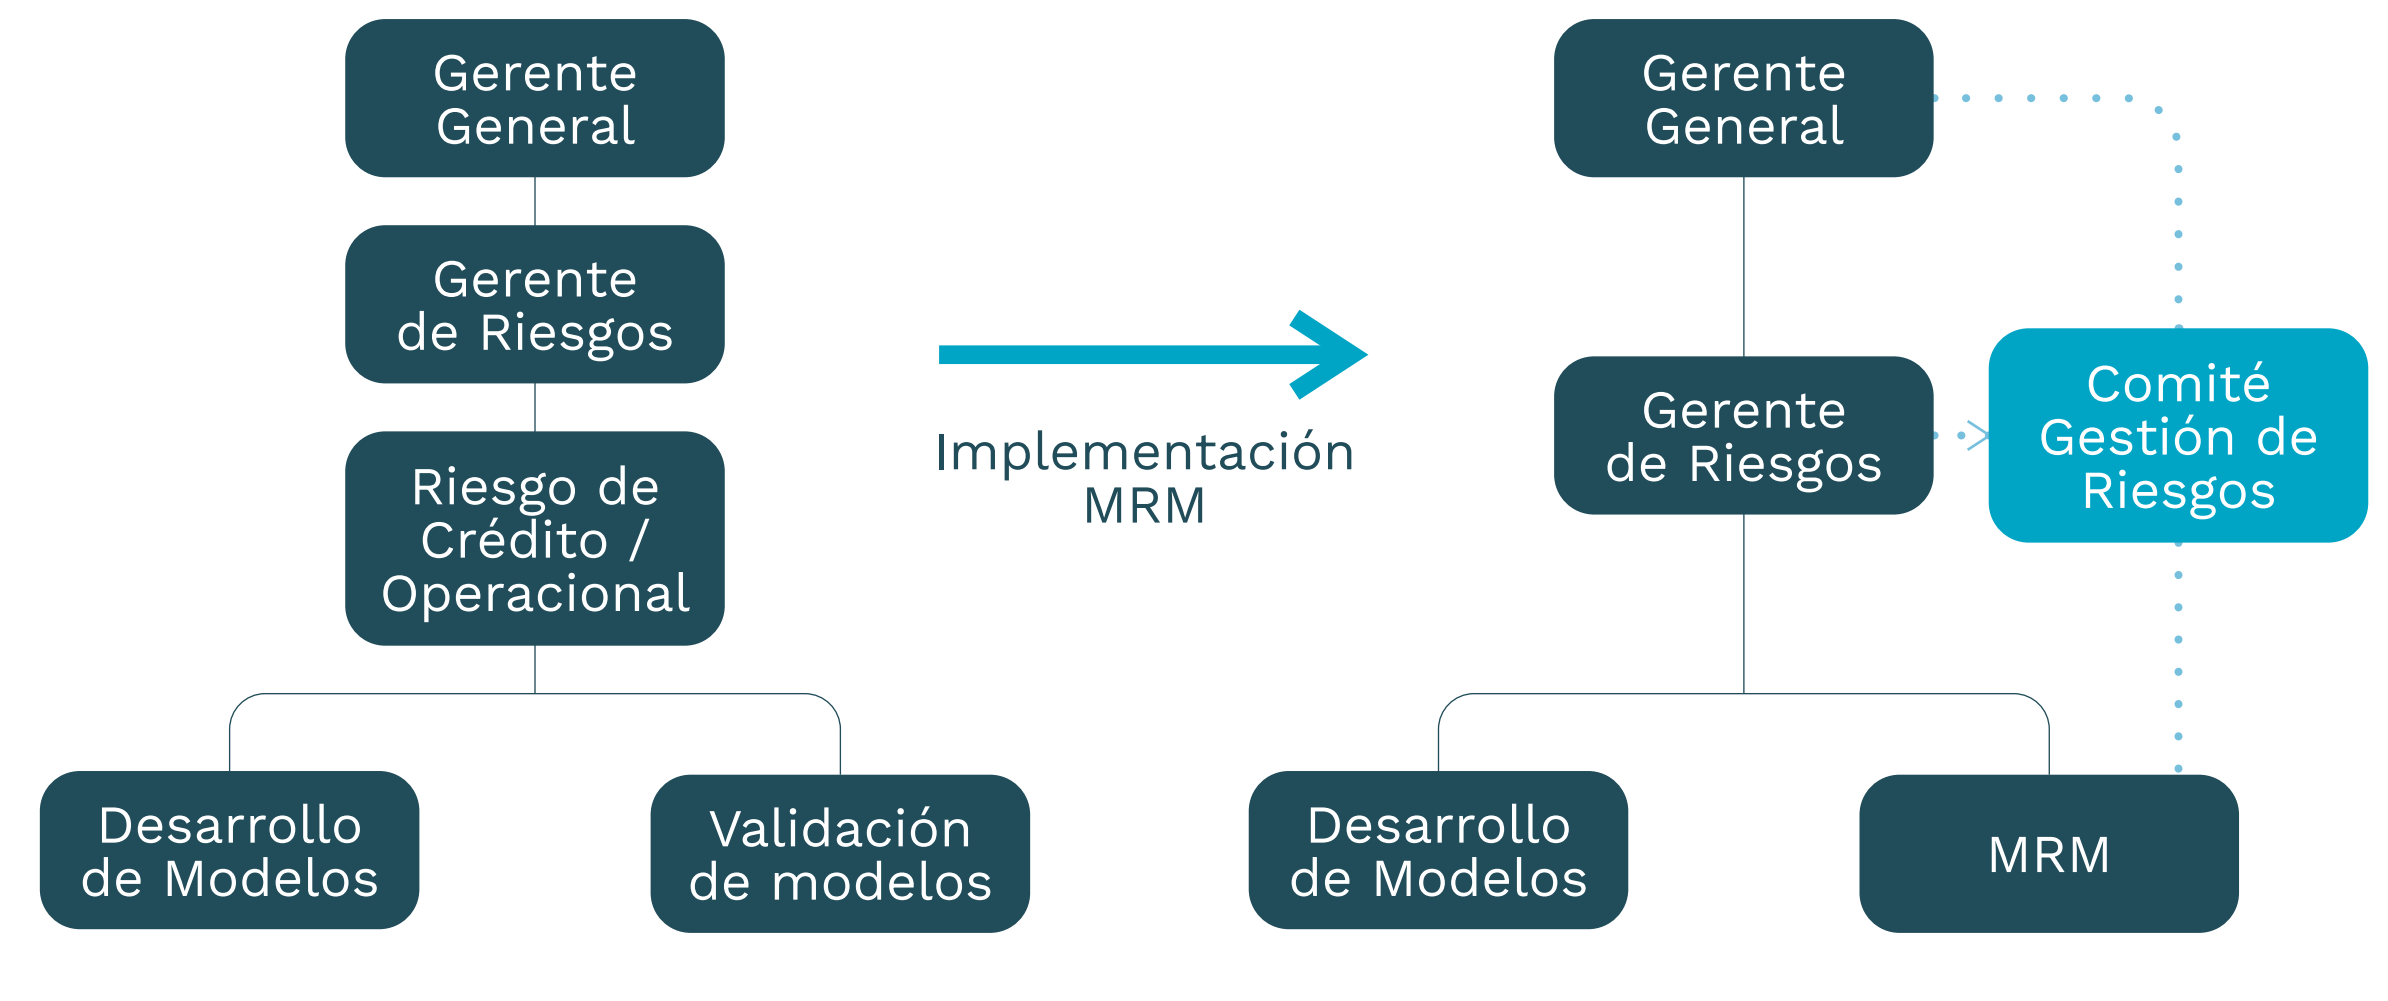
Gerente General

Gerente de Riesgos

Riesgo de Crédito / Operacional

Desarrollo de Modelos

Validación de modelos

Implementación MRM

Gerente General

Gerente de Riesgos

Comité Gestión de Riesgos

Desarrollo de Modelos

MRM